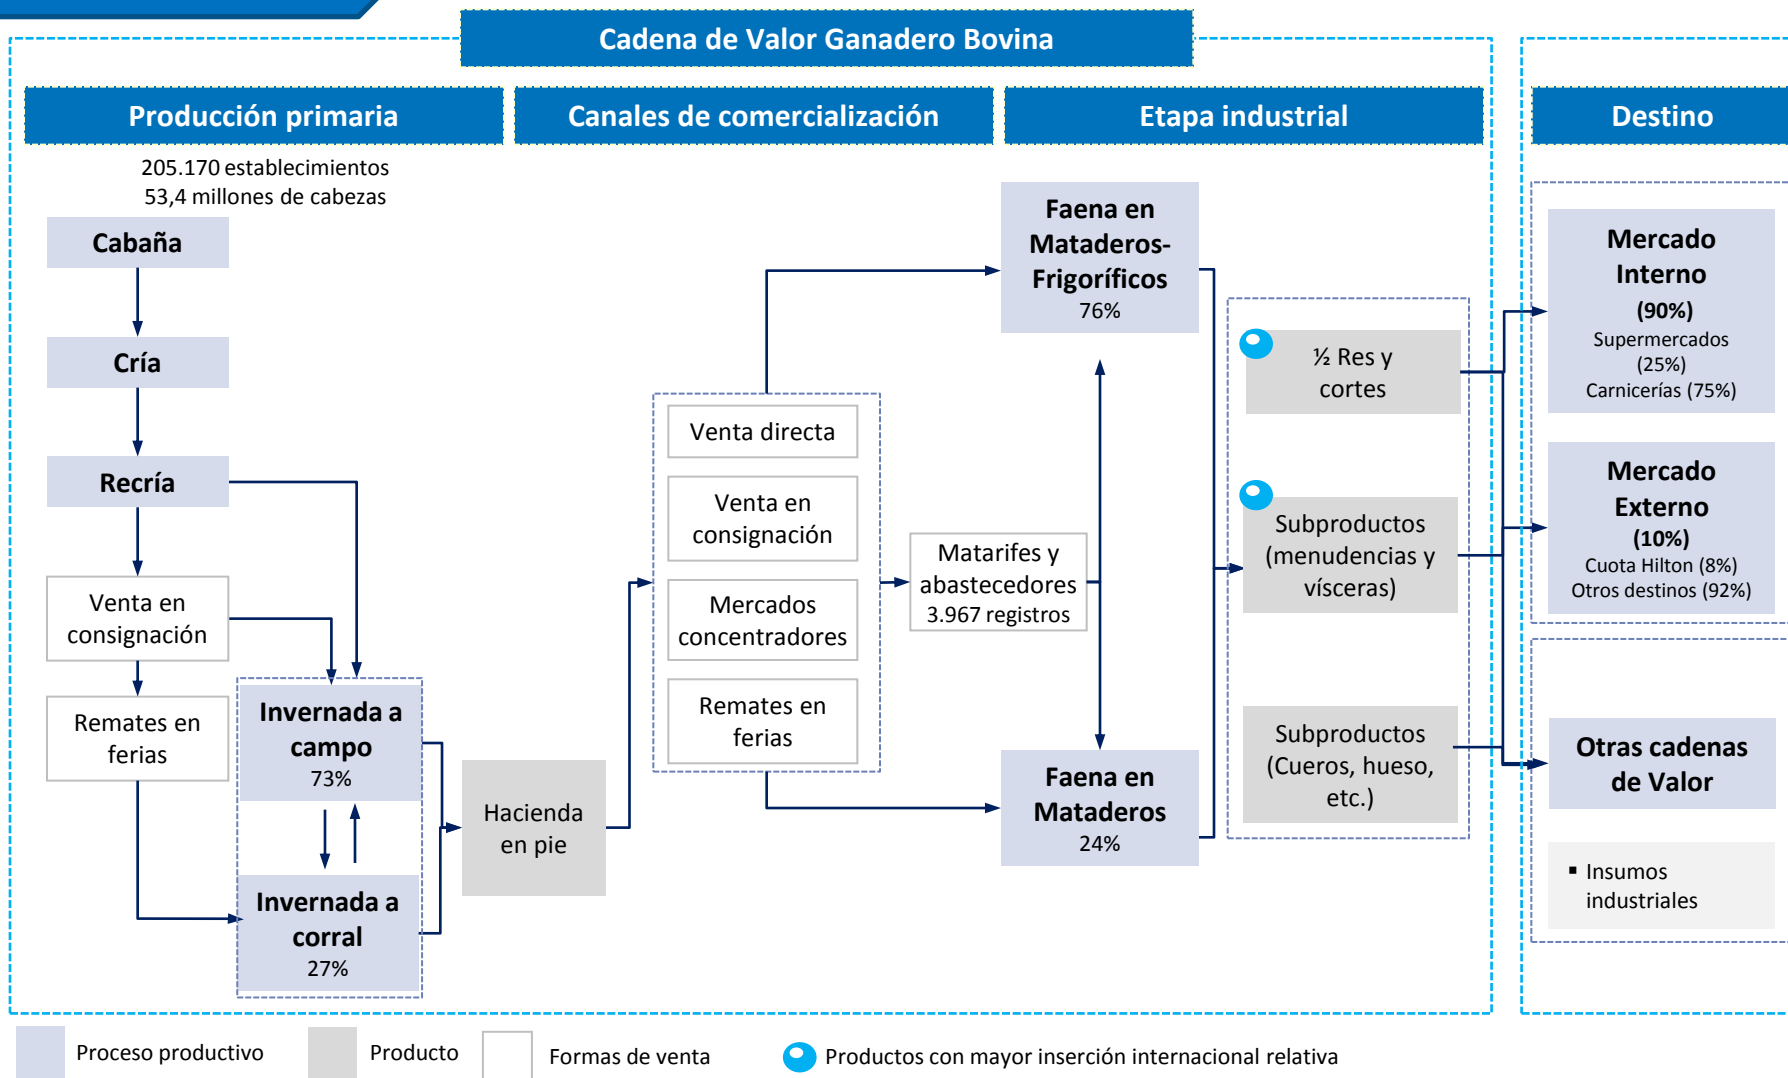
Cadena de Valor Ganadero Bovina

Producción primaria

Canales de comercialización

Etapa industrial

Destino

205.170 establecimientos
53,4 millones de cabezas

Cabaña

Cría

Recría

Venta en consignación

Remates en ferias

Invernada a campo
73%

Invernada a corral
27%

Hacienda en pie

Venta directa

Venta en consignación

Mercados concentradores

Remates en ferias

Matarifes y abastecedores
3.967 registros

Faena en Mataderos-Frigoríficos
76%

Faena en Mataderos
24%

½ Res y cortes

Subproductos (menudencias y vísceras)

Subproductos (Cueros, hueso, etc.)

Mercado Interno
(90%)
Supermercados (25%)
Carnicerías (75%)

Mercado Externo
(10%)
Cuota Hilton (8%)
Otros destinos (92%)

Otras cadenas de Valor

▪ Insumos industriales

Proceso productivo

Producto

Formas de venta

Productos con mayor inserción internacional relativa